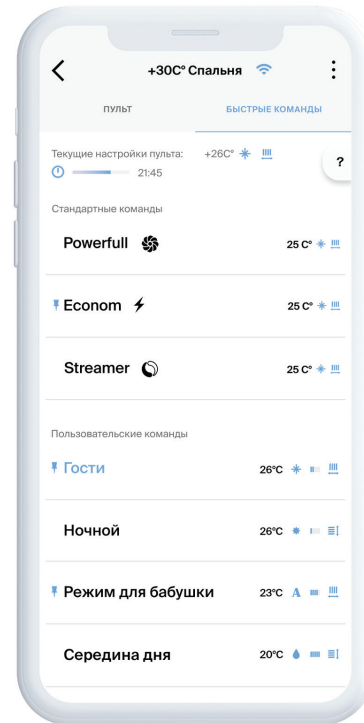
+30С° Спальня

ПУЛЬТ БЫСТРЫЕ КОМАНДЫ

Текущие настройки пульта: +26С°
21:45

?

Стандартные команды

Powerfull 25 С°

Econom 25 С°

Streamer 25 С°

Пользовательские команды

Гости 26°C

Ночной 26°C

Режим для бабушки 23°C A

Середина дня 20°C